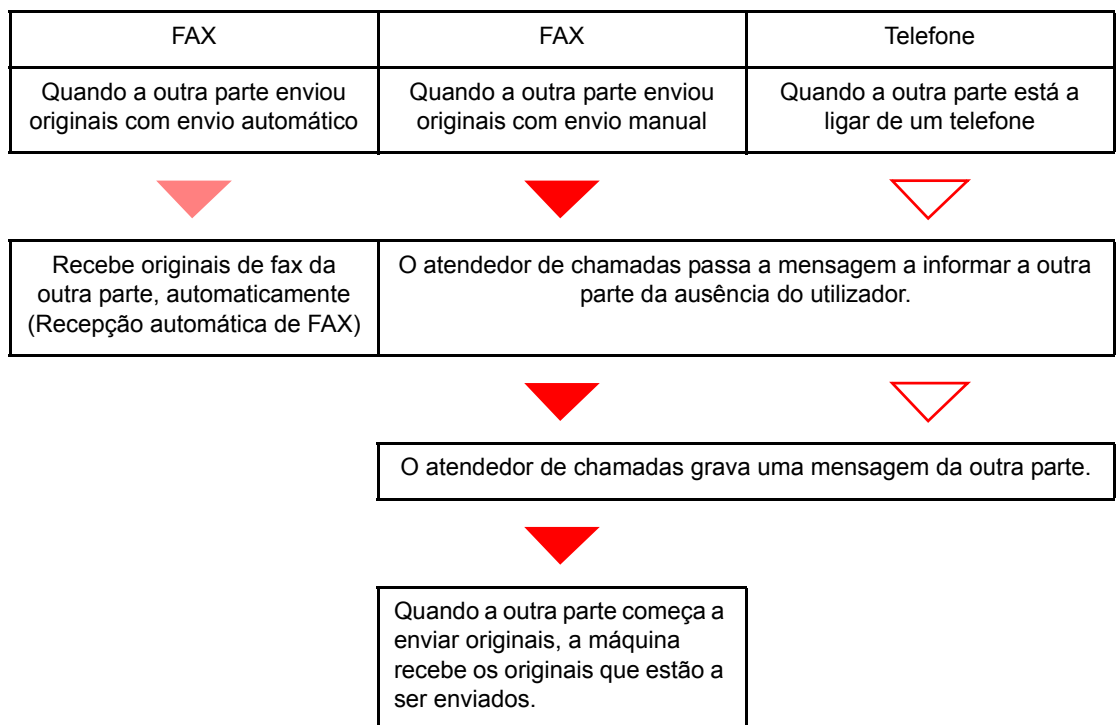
FAX

Quando a outra parte enviou originais com envio automático

FAX

Quando a outra parte enviou originais com envio manual

Telefone

Quando a outra parte está a ligar de um telefone

Recebe originais de fax da outra parte, automaticamente (Recepção automática de FAX)

O atendedor de chamadas passa a mensagem a informar a outra parte da ausência do utilizador.

O atendedor de chamadas grava uma mensagem da outra parte.

Quando a outra parte começa a enviar originais, a máquina recebe os originais que estão a ser enviados.